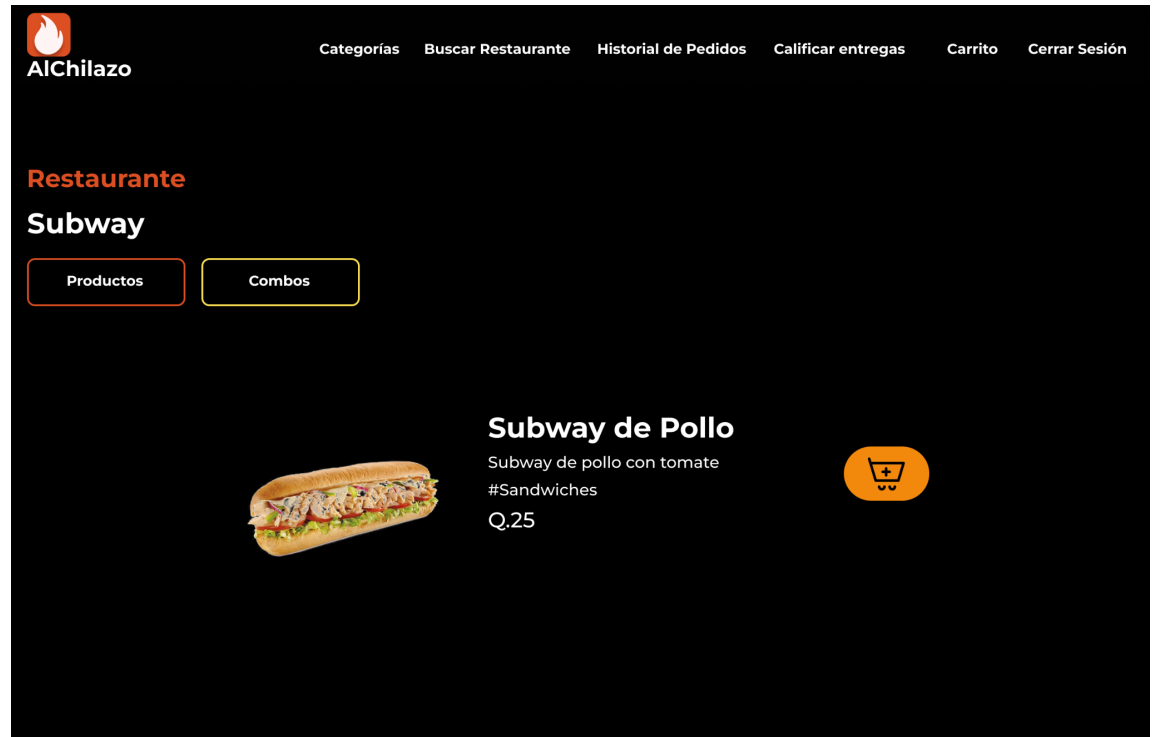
AlChilazo

Categorías Buscar Restaurante Historial de Pedidos Calificar entregas Carrito Cerrar Sesión

Restaurante

Subway

Productos

Combos

Subway de Pollo

Subway de pollo con tomate

#Sandwiches

Q.25